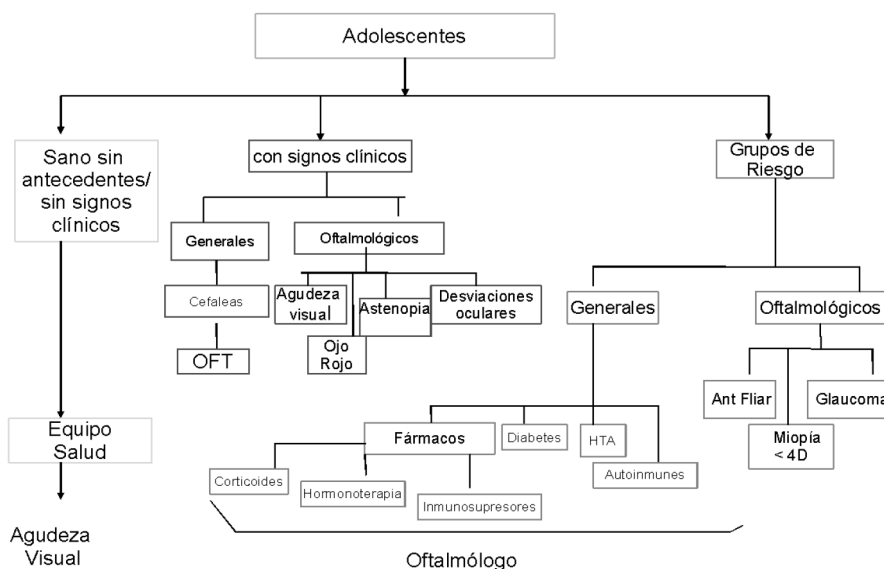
Adolescentes

Sano sin antecedentes/ sin signos clínicos

con signos clínicos

Grupos de Riesgo

Generales

Oftalmológicos

Cefaleas

OFT

Agudeza visual

Astenopia

Desviaciones oculares

Ojo Rojo

Generales

Oftalmológicos

Ant Fliar

Glaucoma

Miopía < 4D

Fármacos

Diabetes

HTA

Autoinmunes

Corticoides

Hormonoterapia

Inmunosupresores

Equipo Salud

Agudeza Visual

Oftalmólogo